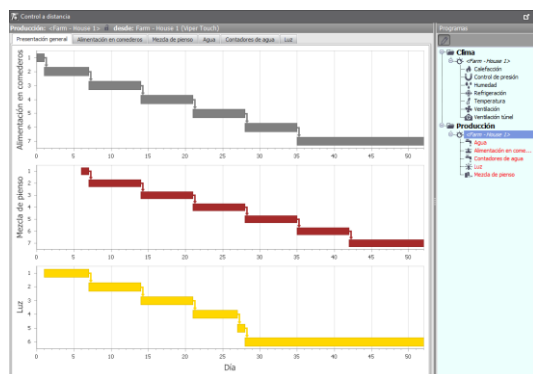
Control a distancia

Producción: <Farm - House 1> desde: Farm - House 1 (Viper Touch)

Presentación general | Alimentación en comederos | Mezcla de pienso | Agua | Contadores de agua | Luz

Alimentación en comederos
1
2
3
4
5
6
7
0 5 10 15 20 25 30 35 40 45 50

Mezcla de pienso
1
2
3
4
5
6
7
0 5 10 15 20 25 30 35 40 45 50

Luz
1
2
3
4
5
6
0 5 10 15 20 25 30 35 40 45 50
Día

Programas
Clima
<Farm - House 2>
Calefacción
Control de presión
Humedad
Refrigeración
Temperatura
Ventilación
Ventilación túnel
Producción
<Farm - House 1>
Agua
Alimentación en come...
Contadores de agua
Luz
Mezcla de pienso